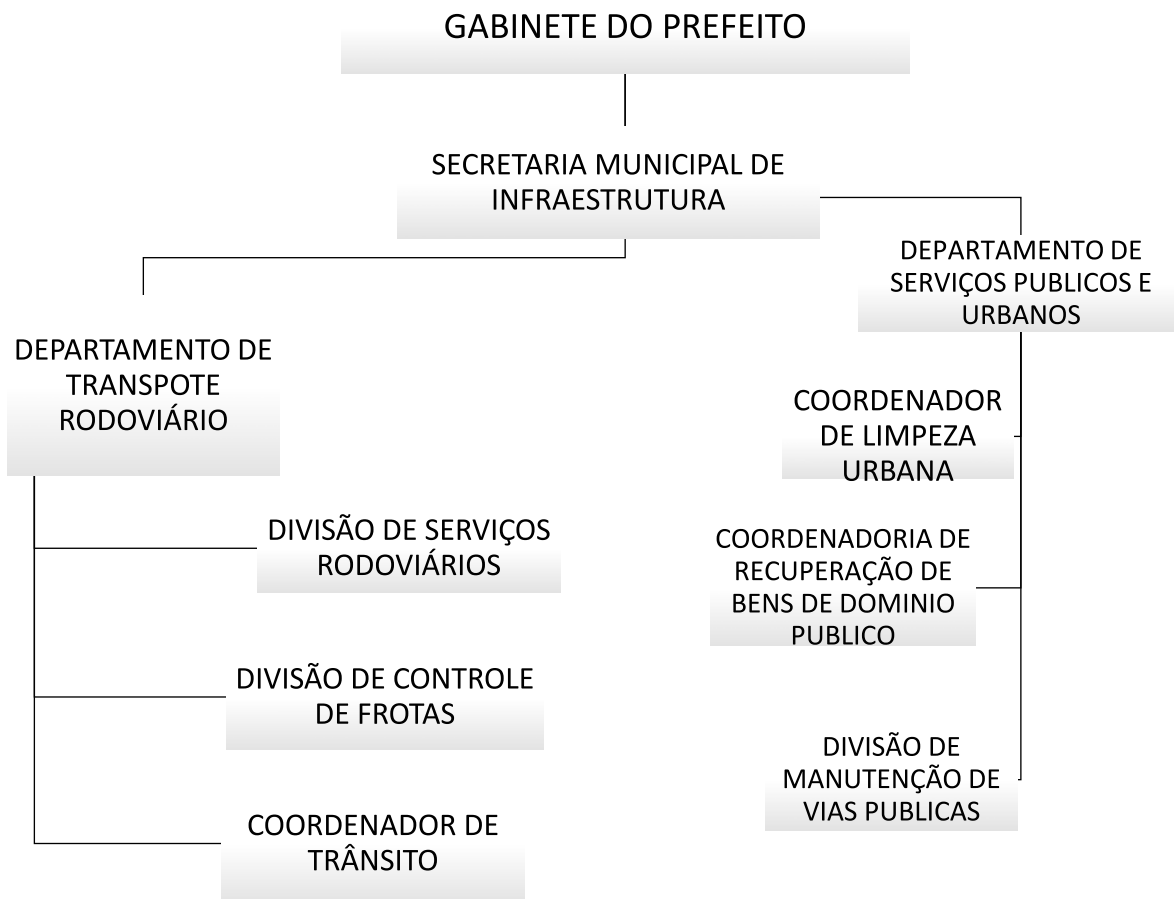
GABINETE DO PREFEITO

SECRETARIA MUNICIPAL DE INFRAESTRUTURA

DEPARTAMENTO DE SERVIÇOS PUBLICOS E URBANOS

DEPARTAMENTO DE TRANSPOTE RODOVIÁRIO

COORDENADOR DE LIMPEZA URBANA

DIVISÃO DE SERVIÇOS RODOVIÁRIOS

COORDENADORIA DE RECUPERAÇÃO DE BENS DE DOMINIO PUBLICO

DIVISÃO DE CONTROLE DE FROTAS

DIVISÃO DE MANUTENÇÃO DE VIAS PUBLICAS

COORDENADOR DE TRÂNSITO